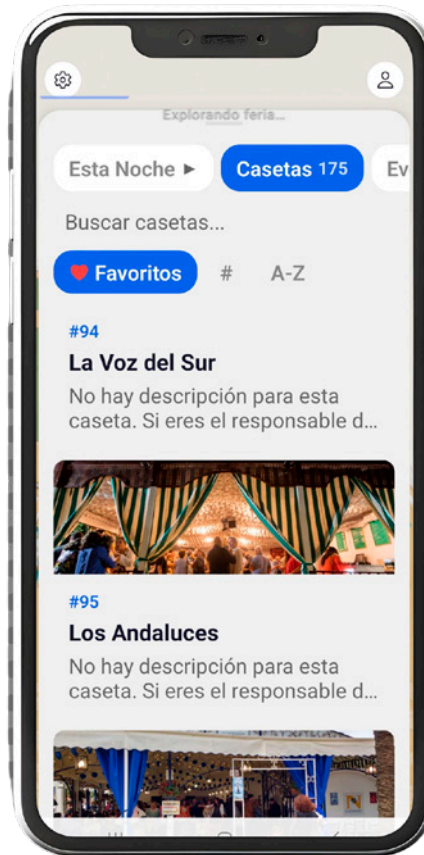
Explorando feria...

Esta Noche ►

Casetas 175

Ev

Buscar casetas...

Favoritos

#

A-Z

#94

La Voz del Sur

No hay descripción para esta caseta. Si eres el responsable d...

#95

Los Andaluces

No hay descripción para esta caseta. Si eres el responsable d...